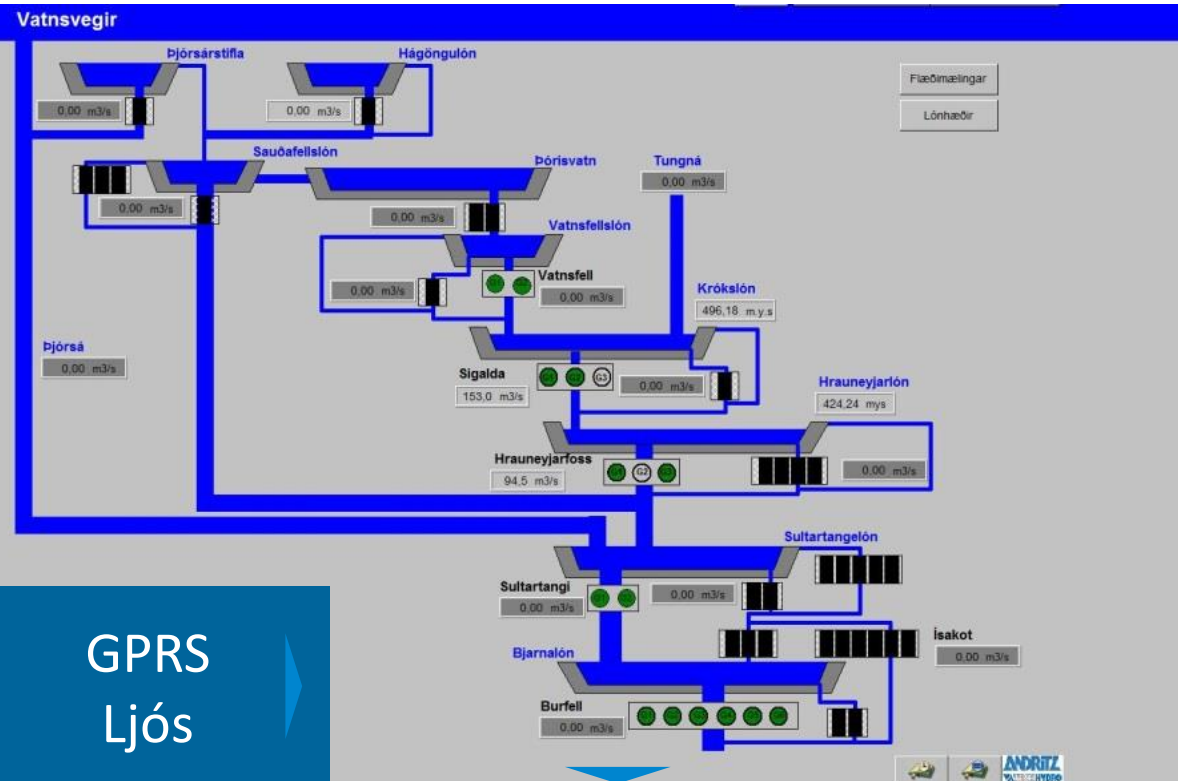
Vatnsvegir

Þjórsárstífla
0,00 m3/s

Hágöngulón
0,00 m3/s

Flæðimælingar
Lónhæðir

Sauðafellslón
0,00 m3/s

Þórisvatn
0,00 m3/s

Tungná
0,00 m3/s

Vatnsfellslón
G1 G2
Vatnsfell
0,00 m3/s
0,00 m3/s

Krókslón
496,18 m.y.s

Þjórsá
0,00 m3/s

Sigalda
G1 G2 G3
153,0 m3/s
0,00 m3/s

Hrauneyjarlón
424,24 mys

Hrauneyjarfoss
G1 G2 G3
94,5 m3/s
0,00 m3/s

Sultartangelón

Sultartangi
0,00 m3/s
0,00 m3/s

Ísakot
0,00 m3/s

Bjarnalón

Burfell
0,00 m3/s

GPRS
Ljós

ANDRITZ
HYDRO